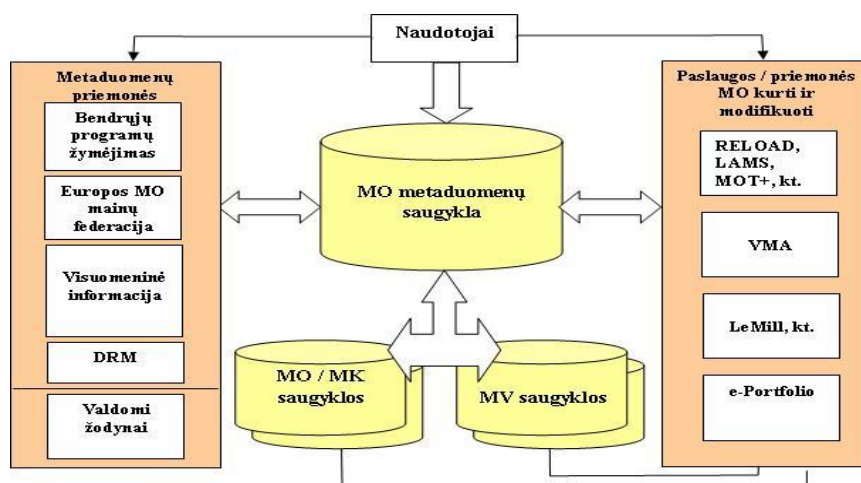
Naudotojai

Metaduomenų priemonės

Bendrųjų programų žymėjimas

Europos MO mainų federacija

Visuomeninė informacija

DRM

Valdomi žodynai

MO metaduomenų saugykla

MO / MK saugyklos

MV saugyklos

Paslaugos / priemonės MO kurti ir modifikuoti

RELOAD, LAMS, MOT+, kt.

VMA

LeMill, kt.

e-Portfolio